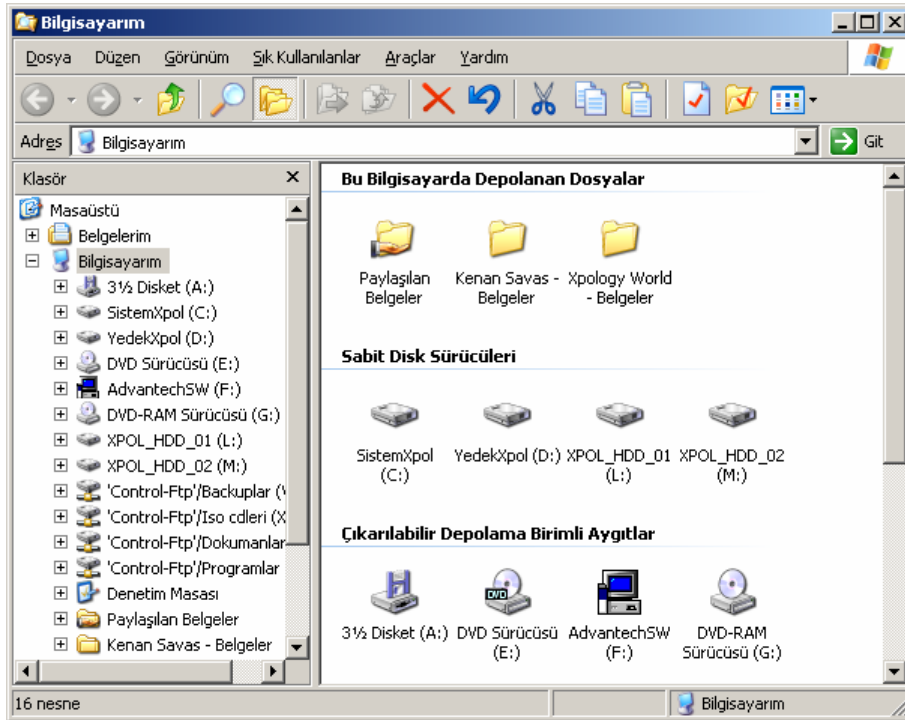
Bilgisayarım

Dosya Düzen Görünüm Sık Kullanılanlar Araçlar Yardım

Adres Bilgisayarım

Git

Klasör

Masaüstü
Belgelerim
Bilgisayarım
3½ Disket (A:)
SistemXpol (C:)
YedekXpol (D:)
DVD Sürücüsü (E:)
AdvantechSW (F:)
DVD-RAM Sürücüsü (G:)
XPOL_HDD_01 (L:)
XPOL_HDD_02 (M:)
'Control-Ftp'/Backuplar (
'Control-Ftp'/Iso cdleri (X
'Control-Ftp'/Dokumanlar
'Control-Ftp'/Programlar
Denetim Masası
Paylaşılan Belgeler
Kenan Savas - Belgeler

Bu Bilgisayarda Depolanan Dosyalar

Paylaşılan Belgeler

Kenan Savas - Belgeler

Xpology World - Belgeler

Sabit Disk Sürücüleri

SistemXpol (C:)

YedekXpol (D:)

XPOL_HDD_01 (L:)

XPOL_HDD_02 (M:)

Çıkarılabilir Depolama Birimli Aygıtlar

3½ Disket (A:)

DVD Sürücüsü (E:)

AdvantechSW (F:)

DVD-RAM Sürücüsü (G:)

16 nesne

Bilgisayarım